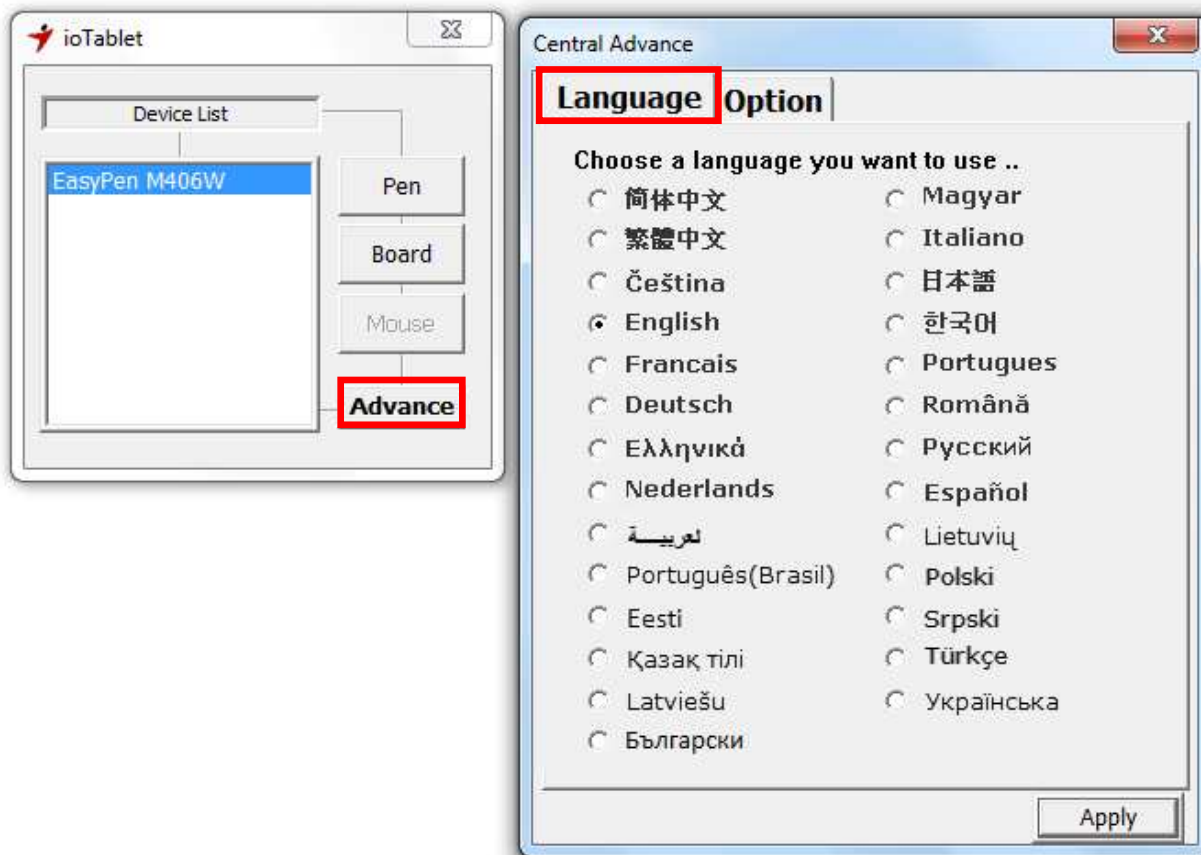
ioTablet

Device List

EasyPen M406W

Pen

Board

Mouse

Advance

Central Advance

Language Option

Choose a language you want to use ..

简体中文
繁體中文
Čeština
English
Francais
Deutsch
Ελληνικά
Nederlands
لعربيــة
Português(Brasil)
Eesti
Қазақ тілі
Latviešu
Български

Magyar
Italiano
日本語
한국어
Portugues
Română
Русский
Español
Lietuvių
Polski
Srpski
Türkçe
Українська

Apply